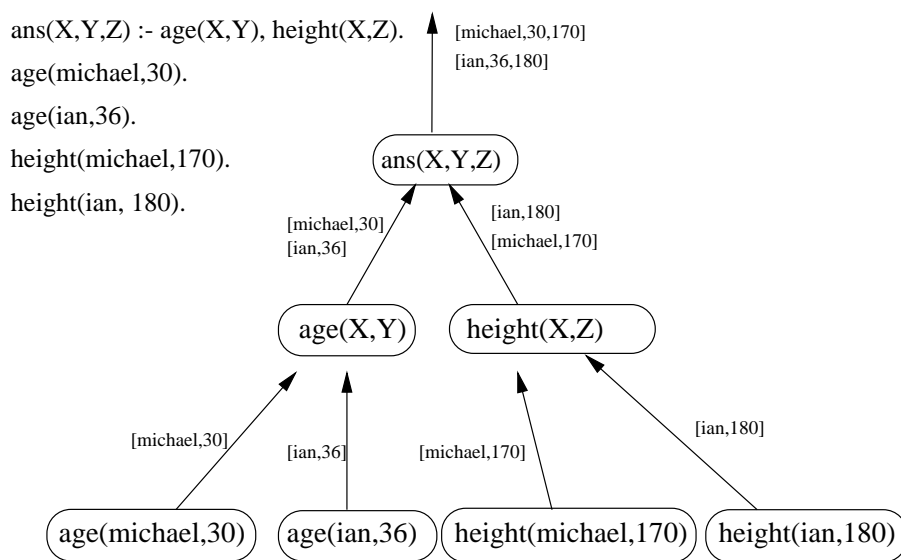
ans(X,Y,Z) :- age(X,Y), height(X,Z).
age(michael,30).
age(ian,36).
height(michael,170).
height(ian, 180).

[michael,30,170]
[ian,36,180]

ans(X,Y,Z)

[michael,30]
[ian,36]

[ian,180]
[michael,170]

age(X,Y)

height(X,Z)

[michael,30]

[ian,36]

[michael,170]

[ian,180]

age(michael,30)

age(ian,36)

height(michael,170)

height(ian,180)